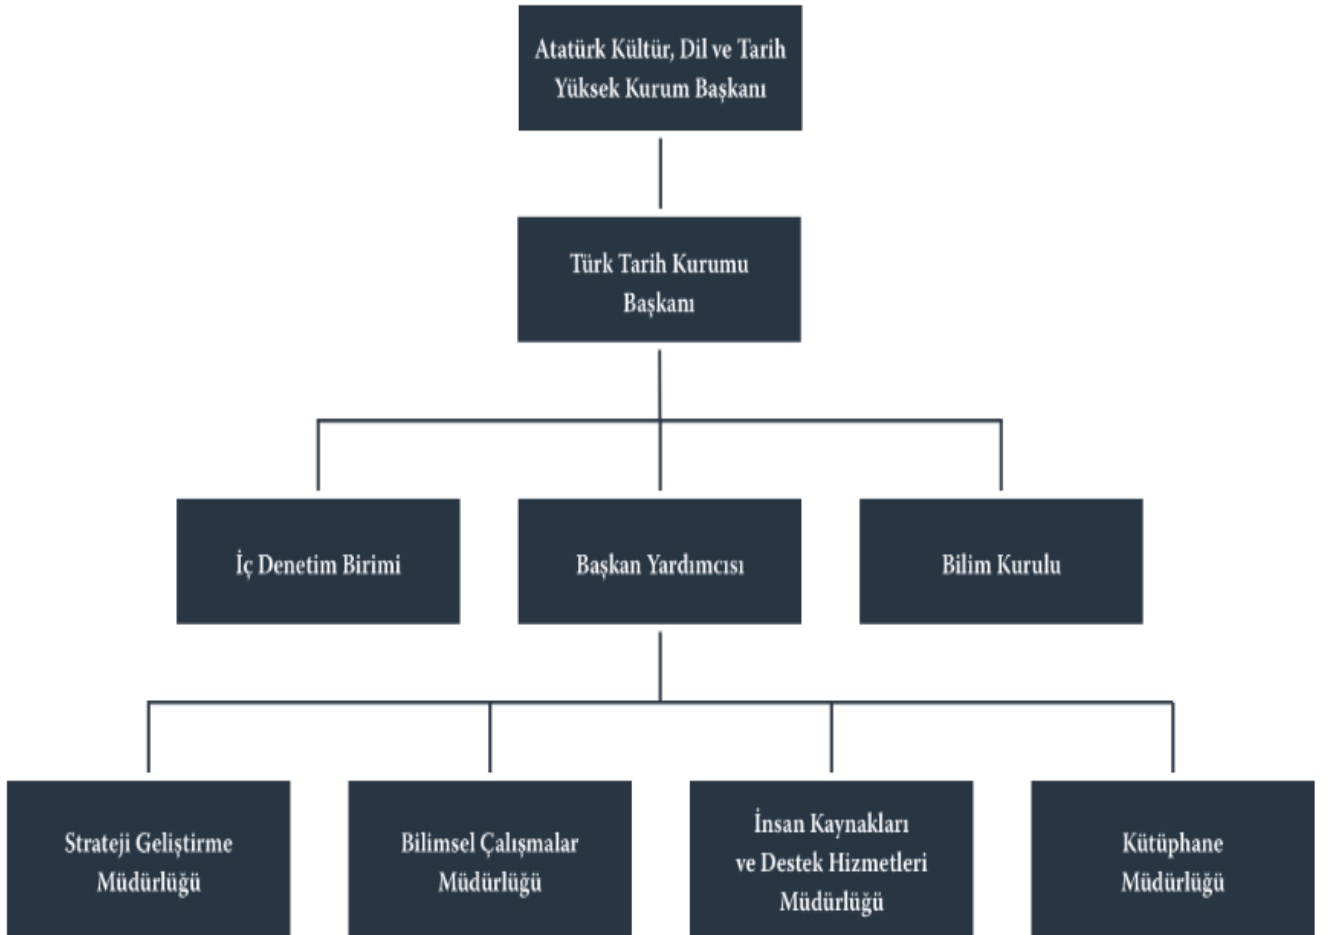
Atatürk Kültür, Dil ve Tarih Yüksek Kurum Başkanı

Türk Tarih Kurumu Başkanı

İç Denetim Birimi

Başkan Yardımcısı

Bilim Kurulu

Strateji Geliştirme Müdürlüğü

Bilimsel Çalışmalar Müdürlüğü

İnsan Kaynakları ve Destek Hizmetleri Müdürlüğü

Kütüphane Müdürlüğü